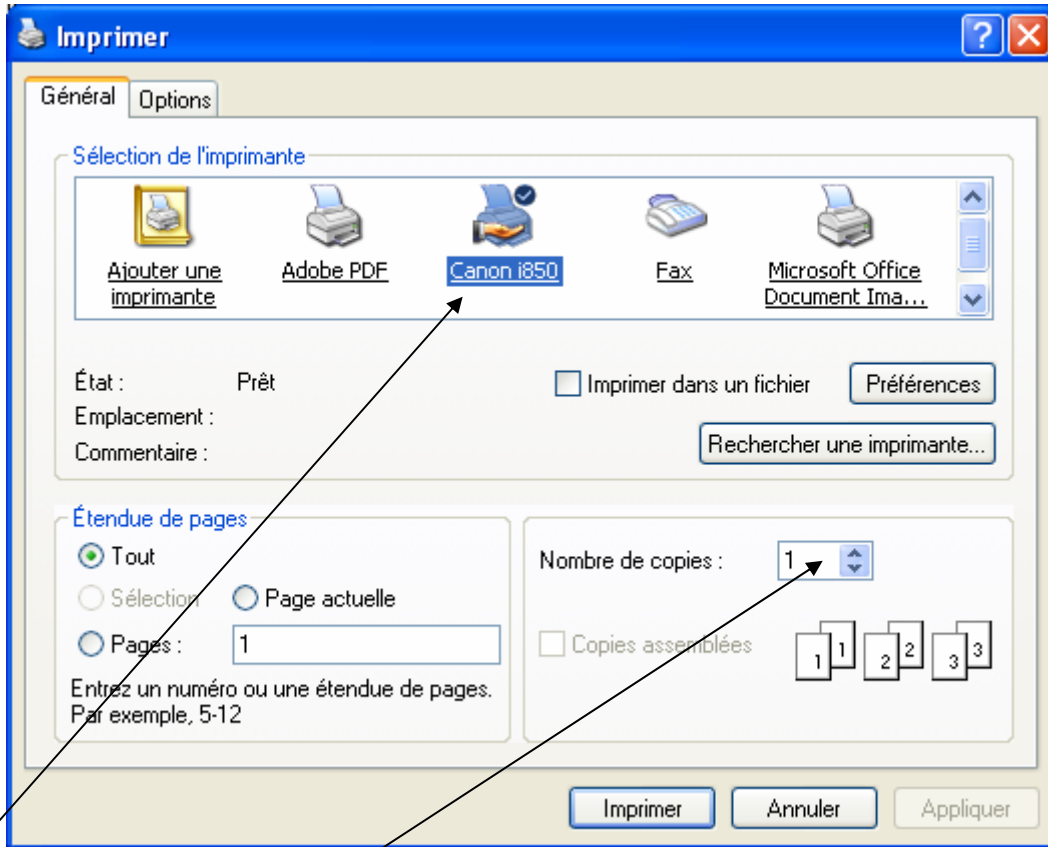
Imprimer

Général Options

Sélection de l'imprimante

Ajouter une imprimante
Adobe PDF
Canon i850
Fax
Microsoft Office Document Ima...

État : Prêt
Emplacement :
Commentaire :

Imprimer dans un fichier
Préférences
Rechercher une imprimante...

Étendue de pages
Tout
Sélection
Page actuelle
Pages : 1
Entrez un numéro ou une étendue de pages. Par exemple, 5-12

Nombre de copies : 1
Copies assemblées
1 1 2 2 3 3

Imprimer
Annuler
Appliquer